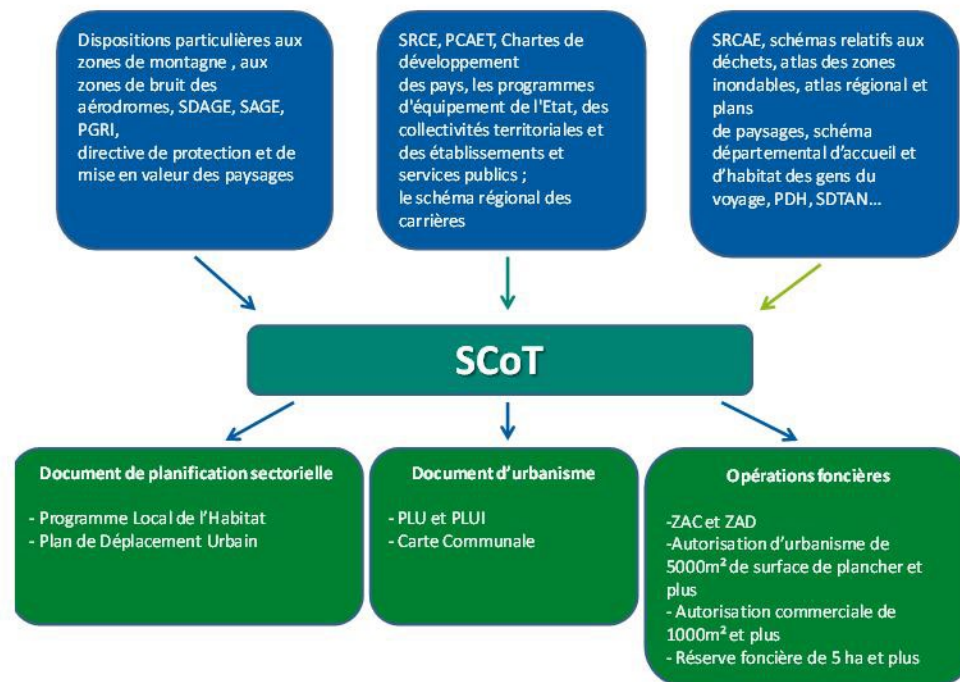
Dispositions particulières aux zones de montagne , aux zones de bruit des aérodromes, SDAGE, SAGE, PGRI,
directive de protection et de mise en valeur des paysages

SRCE, PCAET, Chartes de développement
des pays, les programmes d'équipement de l'Etat, des collectivités territoriales et des établissements et services publics ;
le schéma régional des carrières

SRCAE, schémas relatifs aux déchets, atlas des zones inondables, atlas régional et plans
de paysages, schéma départemental d'accueil et d'habitat des gens du voyage, PDH, SDTAN...

SCoT

Document de planification sectorielle

- Programme Local de l'Habitat
- Plan de Déplacement Urbain

Document d'urbanisme

- PLU et PLUI
- Carte Communale

Opérations foncières

-ZAC et ZAD
-Autorisation d'urbanisme de 5000m² de surface de plancher et plus
- Autorisation commerciale de 1000m² et plus
- Réserve foncière de 5 ha et plus